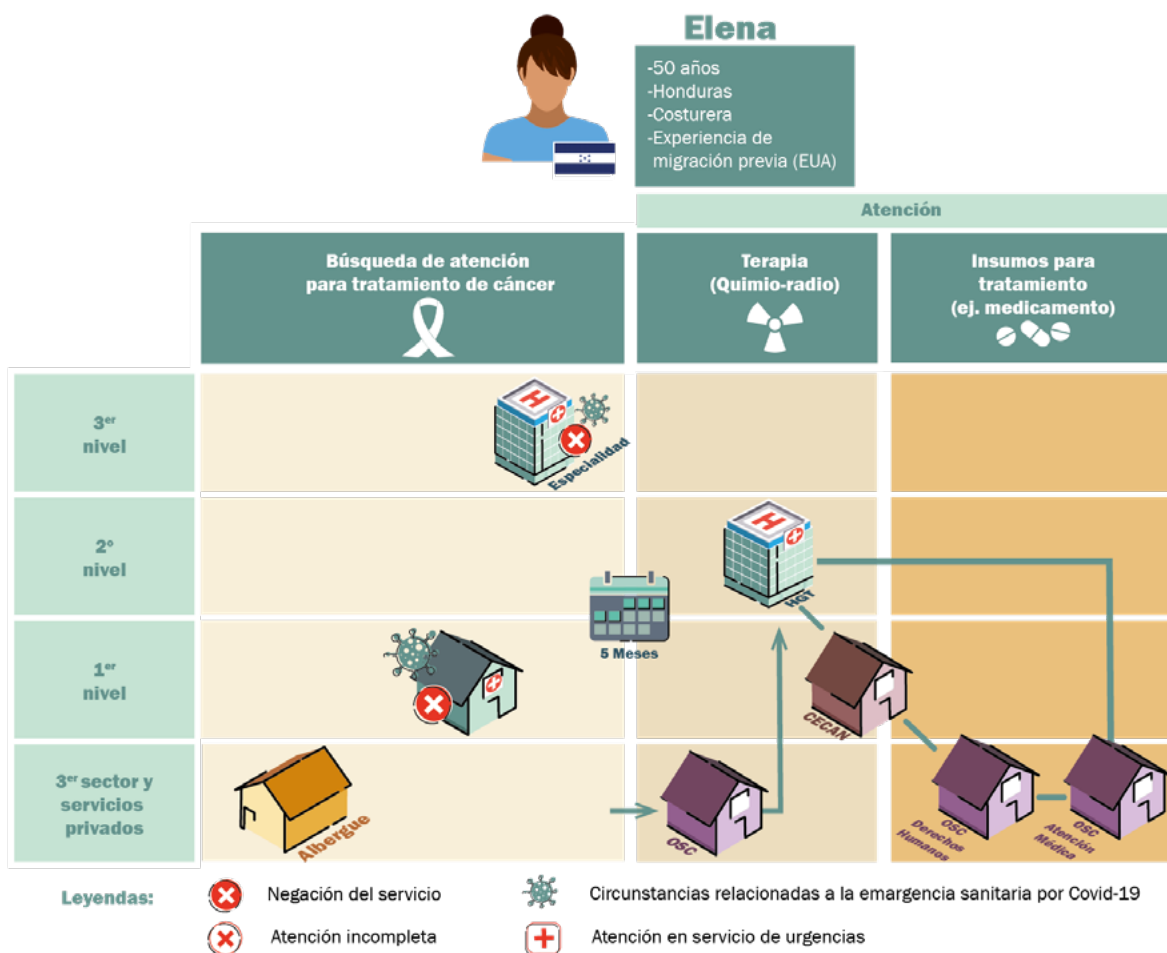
Elena

-50 años
-Honduras
-Costurera
-Experiencia de migración previa (EUA)

Atención

| | Búsqueda de atención para tratamiento de cáncer | Terapia (Quimio-radio) | Insumos para tratamiento (ej. medicamento) |
|---|---|---|---|
| 3$^{er}$ nivel | Especialidad | | |
| 2° nivel | 5 Meses | HGT | |
| 1$^{er}$ nivel | | CECAN | |
| 3$^{er}$ sector y servicios privados | Albergue | OSC | OSC Derechos Humanos, OSC Atención Médica |

Leyendas:
Negación del servicio
Atención incompleta
Circunstancias relacionadas a la emergencia sanitaria por Covid-19
Atención en servicio de urgencias